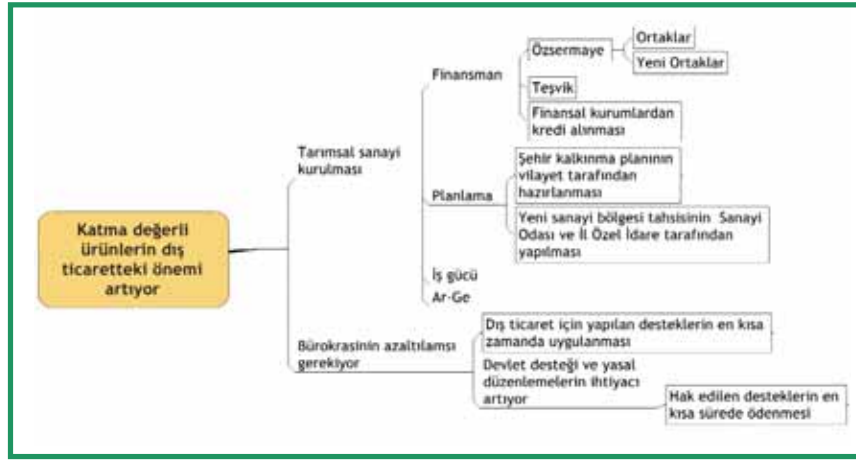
Katma değerli ürünlerin dış ticaretteki önemi artıyor

Tarımsal sanayi kurulması

Finansman

Özsermaye

Ortaklar

Yeni Ortaklar

Teşvik

Finansal kurumlardan kredi alınması

Planlama

Şehir kalkınma planının vilayet tarafından hazırlanması

Yeni sanayi bölgesi tahsisinin Sanayi Odası ve İl Özel İdare tarafından yapılması

İş gücü

Ar-Ge

Bürokrasinin azaltılamsı gerekiyor

Dış ticaret için yapılan desteklerin en kısa zamanda uygulanması

Devlet desteği ve yasal düzenlemelerin ihtiyacı artıyor

Hak edilen desteklerin en kısa sürede ödenmesi